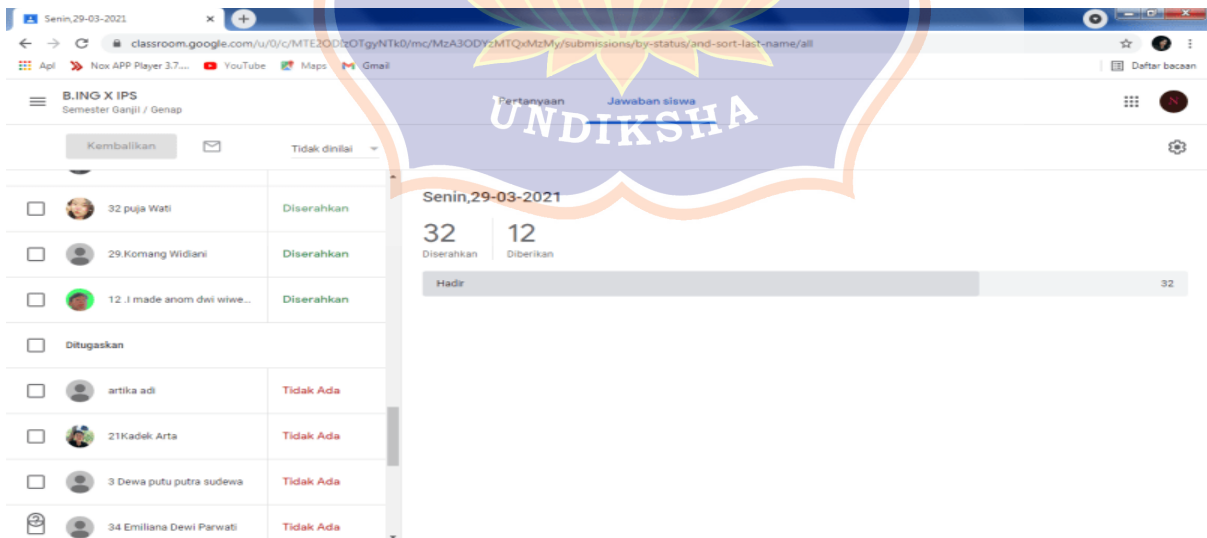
Senin,29-03-2021
classroom.google.com/u/0/c/MTE2ODIzOTgyNTk0/mc/MzA3ODY2MTQxMzMy/submissions/by-status/and-sort-last-name/all
Apl Nox APP Player 3.7.... YouTube Maps Gmail Daftar bacaan
B.ING X IPS
Semester Ganjil / Genap
Pertanyaan Jawaban siswa
UNDIKSHA
Kembalikan Tidak dinilai
32 puja Wati Diserahkan
29.Komang Widiani Diserahkan
12 .I made anom dwi wiwe... Diserahkan
Ditugaskan
artika adi Tidak Ada
21Kadek Arta Tidak Ada
3 Dewa putu putra sudewa Tidak Ada
34 Emiliana Dewi Parwati Tidak Ada
Senin,29-03-2021
32 Diserahkan
12 Diberikan
Hadir 32